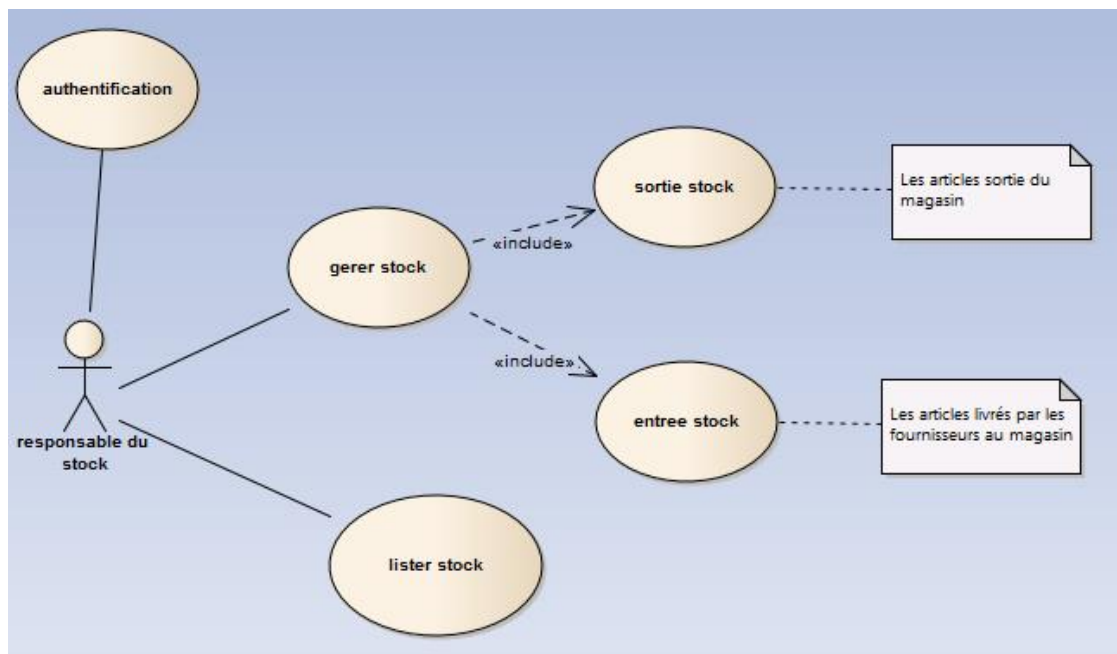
authentification

responsable du stock

gerer stock

«include»

sortie stock

Les articles sortie du magasin

«include»

entree stock

Les articles livrés par les fournisseurs au magasin

lister stock